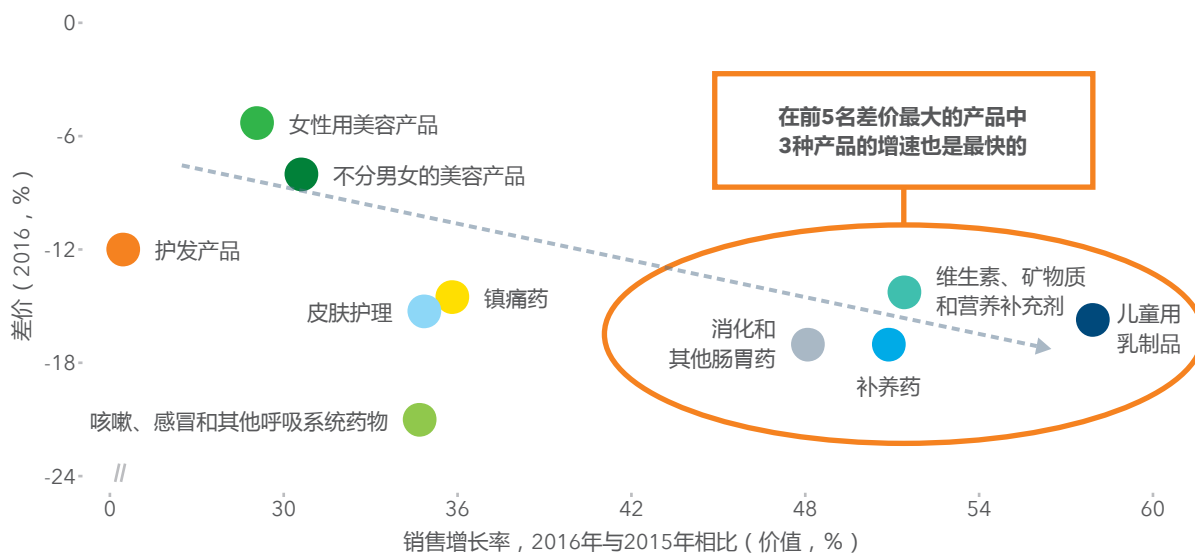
在前5名差价最大的产品中
3种产品的增速也是最快的

0
-6
-12
-18
-24

差价（2016，%）

女性用美容产品
不分男女的美容产品
护发产品
镇痛药
皮肤护理
咳嗽、感冒和其他呼吸系统药物
维生素、矿物质和营养补充剂
儿童用乳制品
消化和其他肠胃药
补养药

//

0
30
36
42
48
54
60

销售增长率，2016年与2015年相比（价值，%）